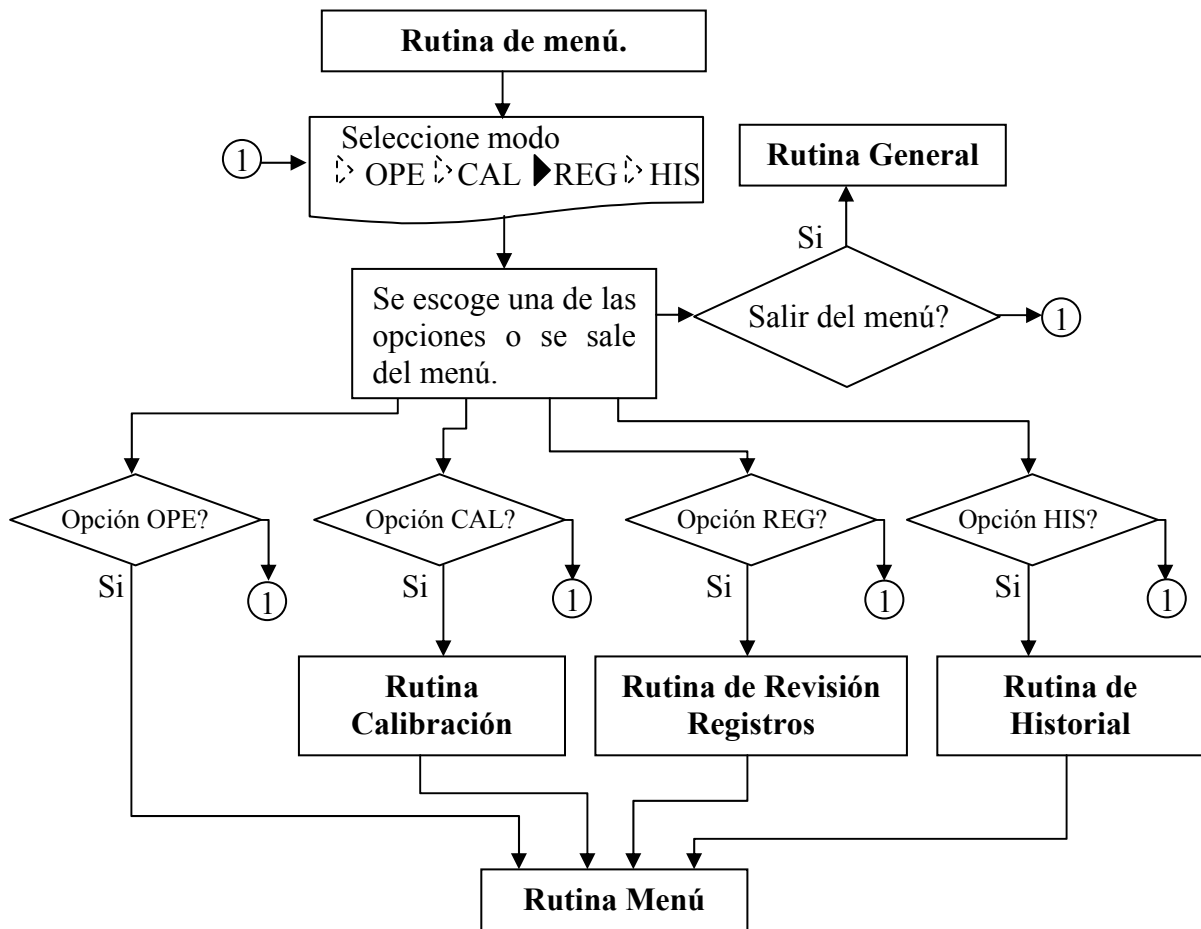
Rutina de menú.

1

Seleccione modo
▷ OPE ▷ CAL ▶REG ▷ HIS

Rutina General

Si

Se escoge una de las opciones o se sale del menú.

Salir del menú?

1

Opción OPE?

Si

1

Opción CAL?

Si

1

Opción REG?

Si

1

Opción HIS?

Si

1

Rutina Calibración

Rutina de Revisión Registros

Rutina de Historial

Rutina Menú